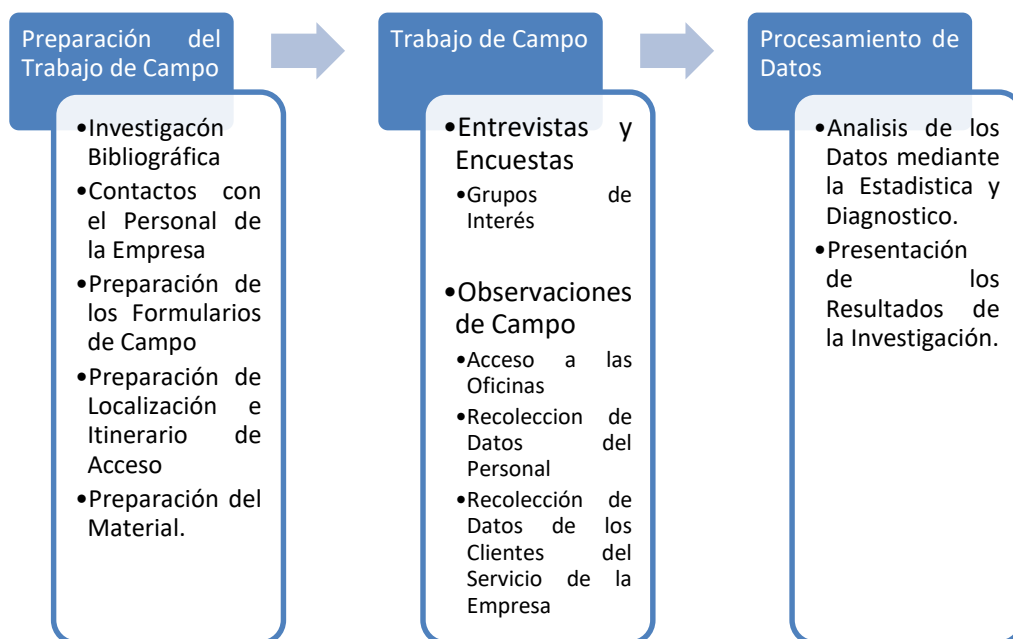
Preparación del Trabajo de Campo

•Investigacón Bibliográfica
•Contactos con el Personal de la Empresa
•Preparación de los Formularios de Campo
•Preparación de Localización e Itinerario de Acceso
•Preparación del Material.

Trabajo de Campo

•Entrevistas y Encuestas
•Grupos de Interés

•Observaciones de Campo
•Acceso a las Oficinas
•Recoleccion de Datos del Personal
•Recolección de Datos de los Clientes del Servicio de la Empresa

Procesamiento de Datos

•Analisis de los Datos mediante la Estadistica y Diagnostico.
•Presentación de los Resultados de la Investigación.